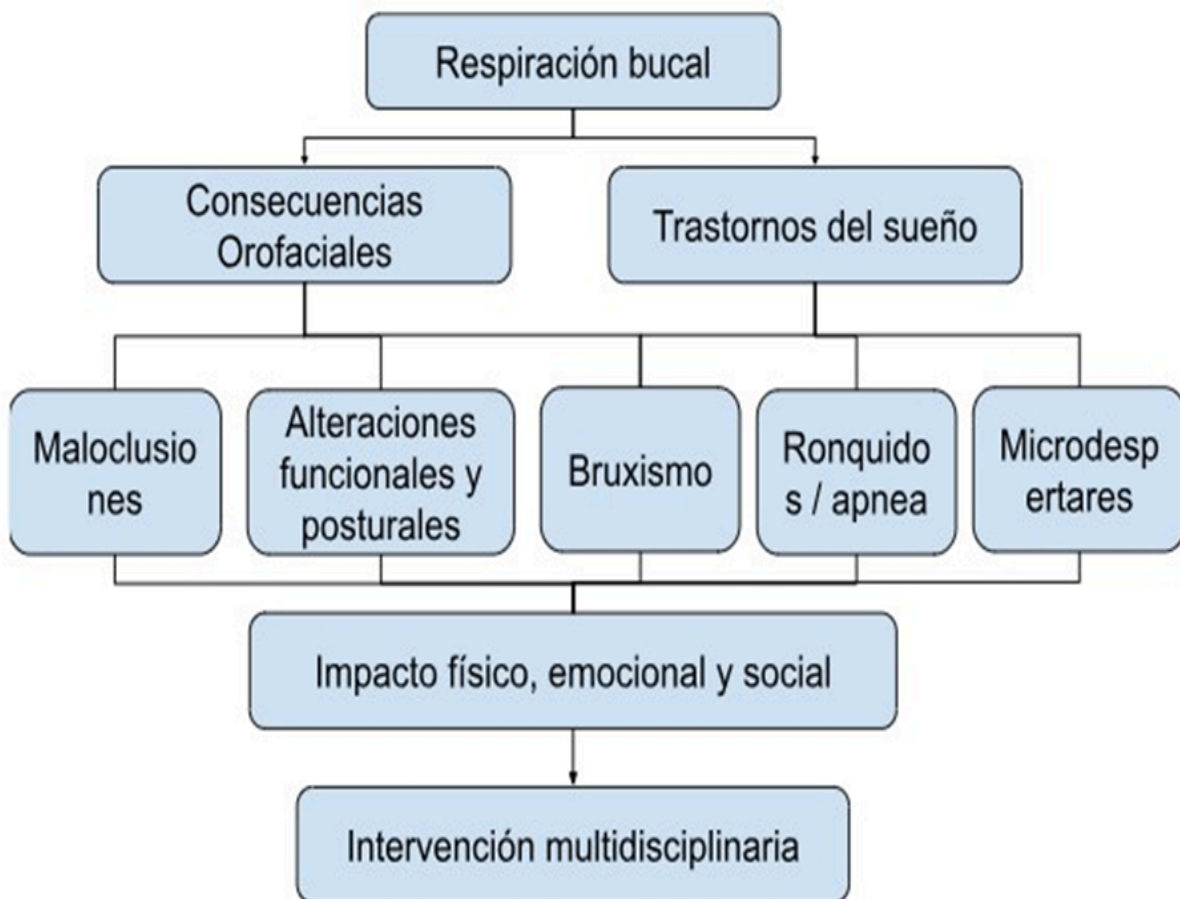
Respiración bucal

Consecuencias Orofaciales

Trastornos del sueño

Maloclusio nes

Alteraciones funcionales y posturales

Bruxismo

Ronquido s / apnea

Microdesp ertares

Impacto físico, emocional y social

Intervención multidisciplinaria